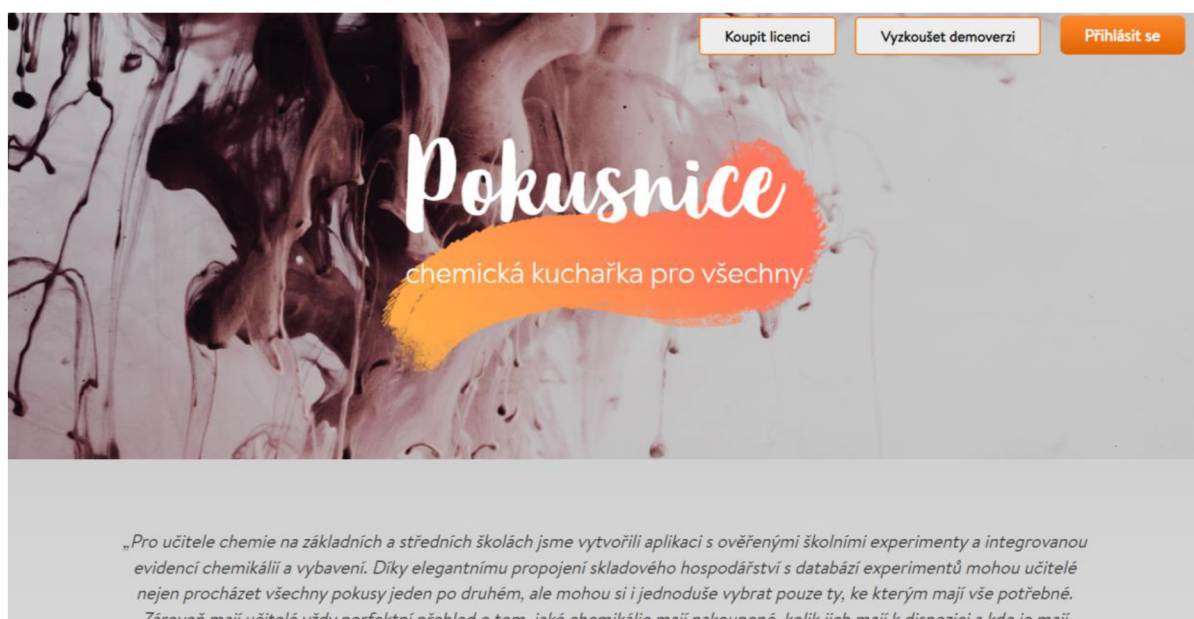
Koupit licenci

Vyzkoušet demoverzi

Přihlásit se

Pokusnice

chemická kuchařka pro všechny

„Pro učitele chemie na základních a středních školách jsme vytvořili aplikaci s ověřenými školními experimenty a integrovanou evidencí chemikálií a vybavení. Díky elegantnímu propojení skladového hospodářství s databází experimentů mohou učitelé nejen procházet všechny pokusy jeden po druhém, ale mohou si i jednoduše vybrat pouze ty, ke kterým mají vše potřebné. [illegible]